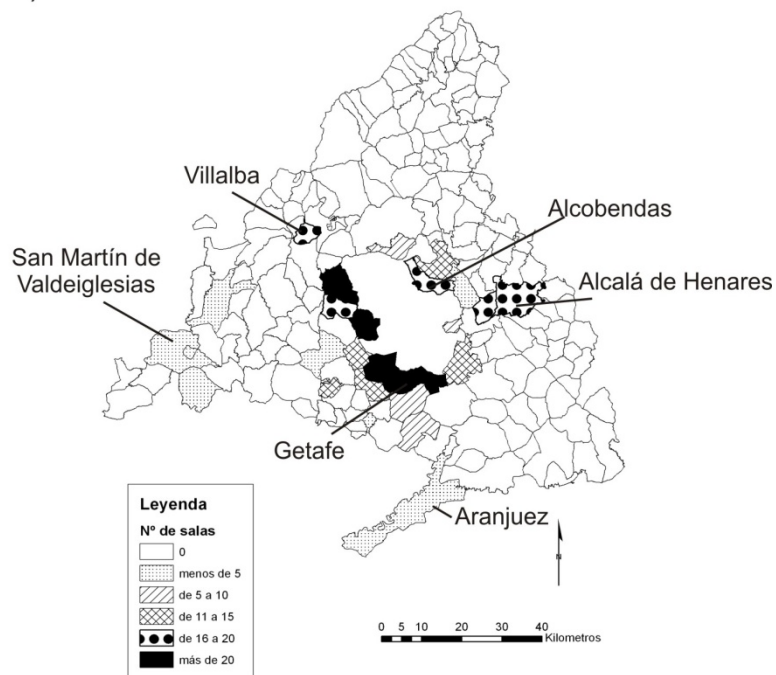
Villalba

Alcobendas

San Martín de Valdeiglesias

Alcalá de Henares

Getafe

Aranjuez

Leyenda

Nº de salas

0

menos de 5

de 5 a 10

de 11 a 15

de 16 a 20

más de 20

N

0 5 10 20 30 40 Kilometros